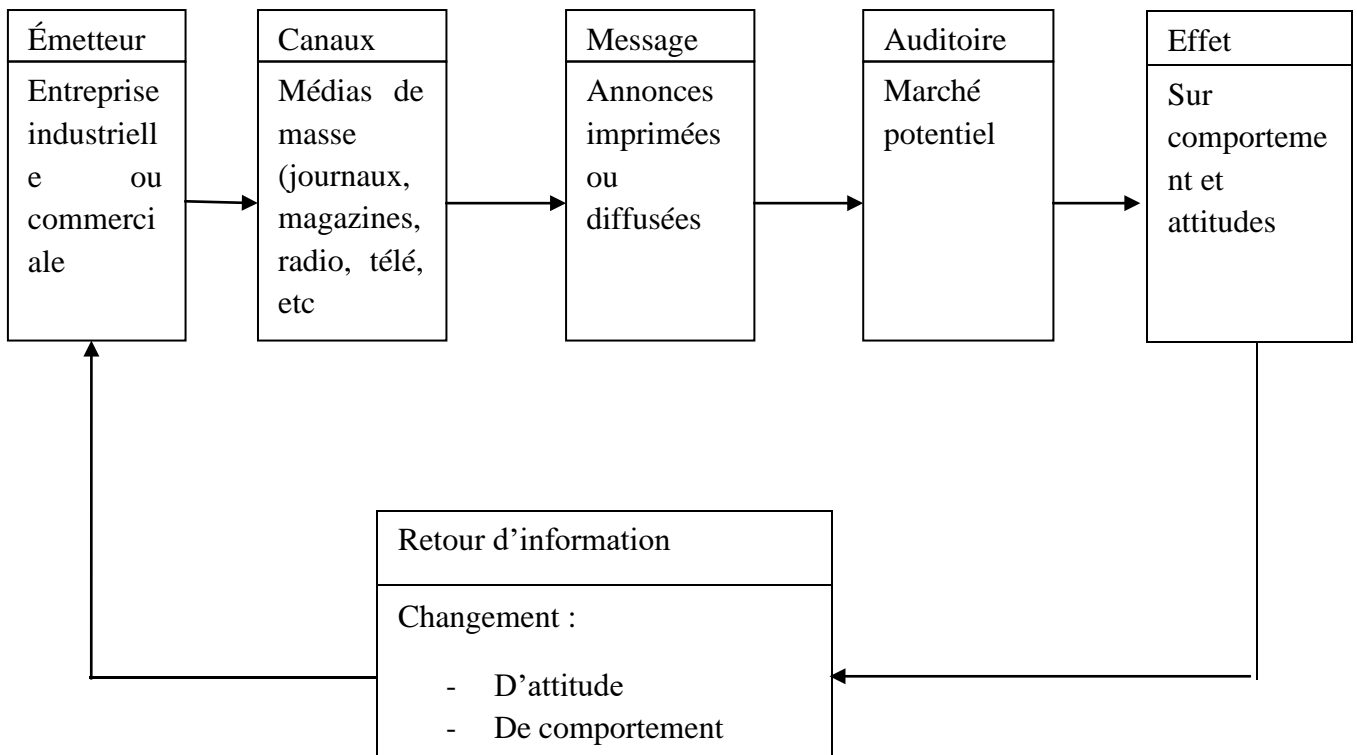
Émetteur

Entreprise industrielle ou commerciale

Canaux

Médias de masse (journaux, magazines, radio, télé, etc

Message

Annonces imprimées ou diffusées

Auditoire

Marché potentiel

Effet

Sur comportement et attitudes

Retour d'information

Changement :

- D'attitude
- De comportement